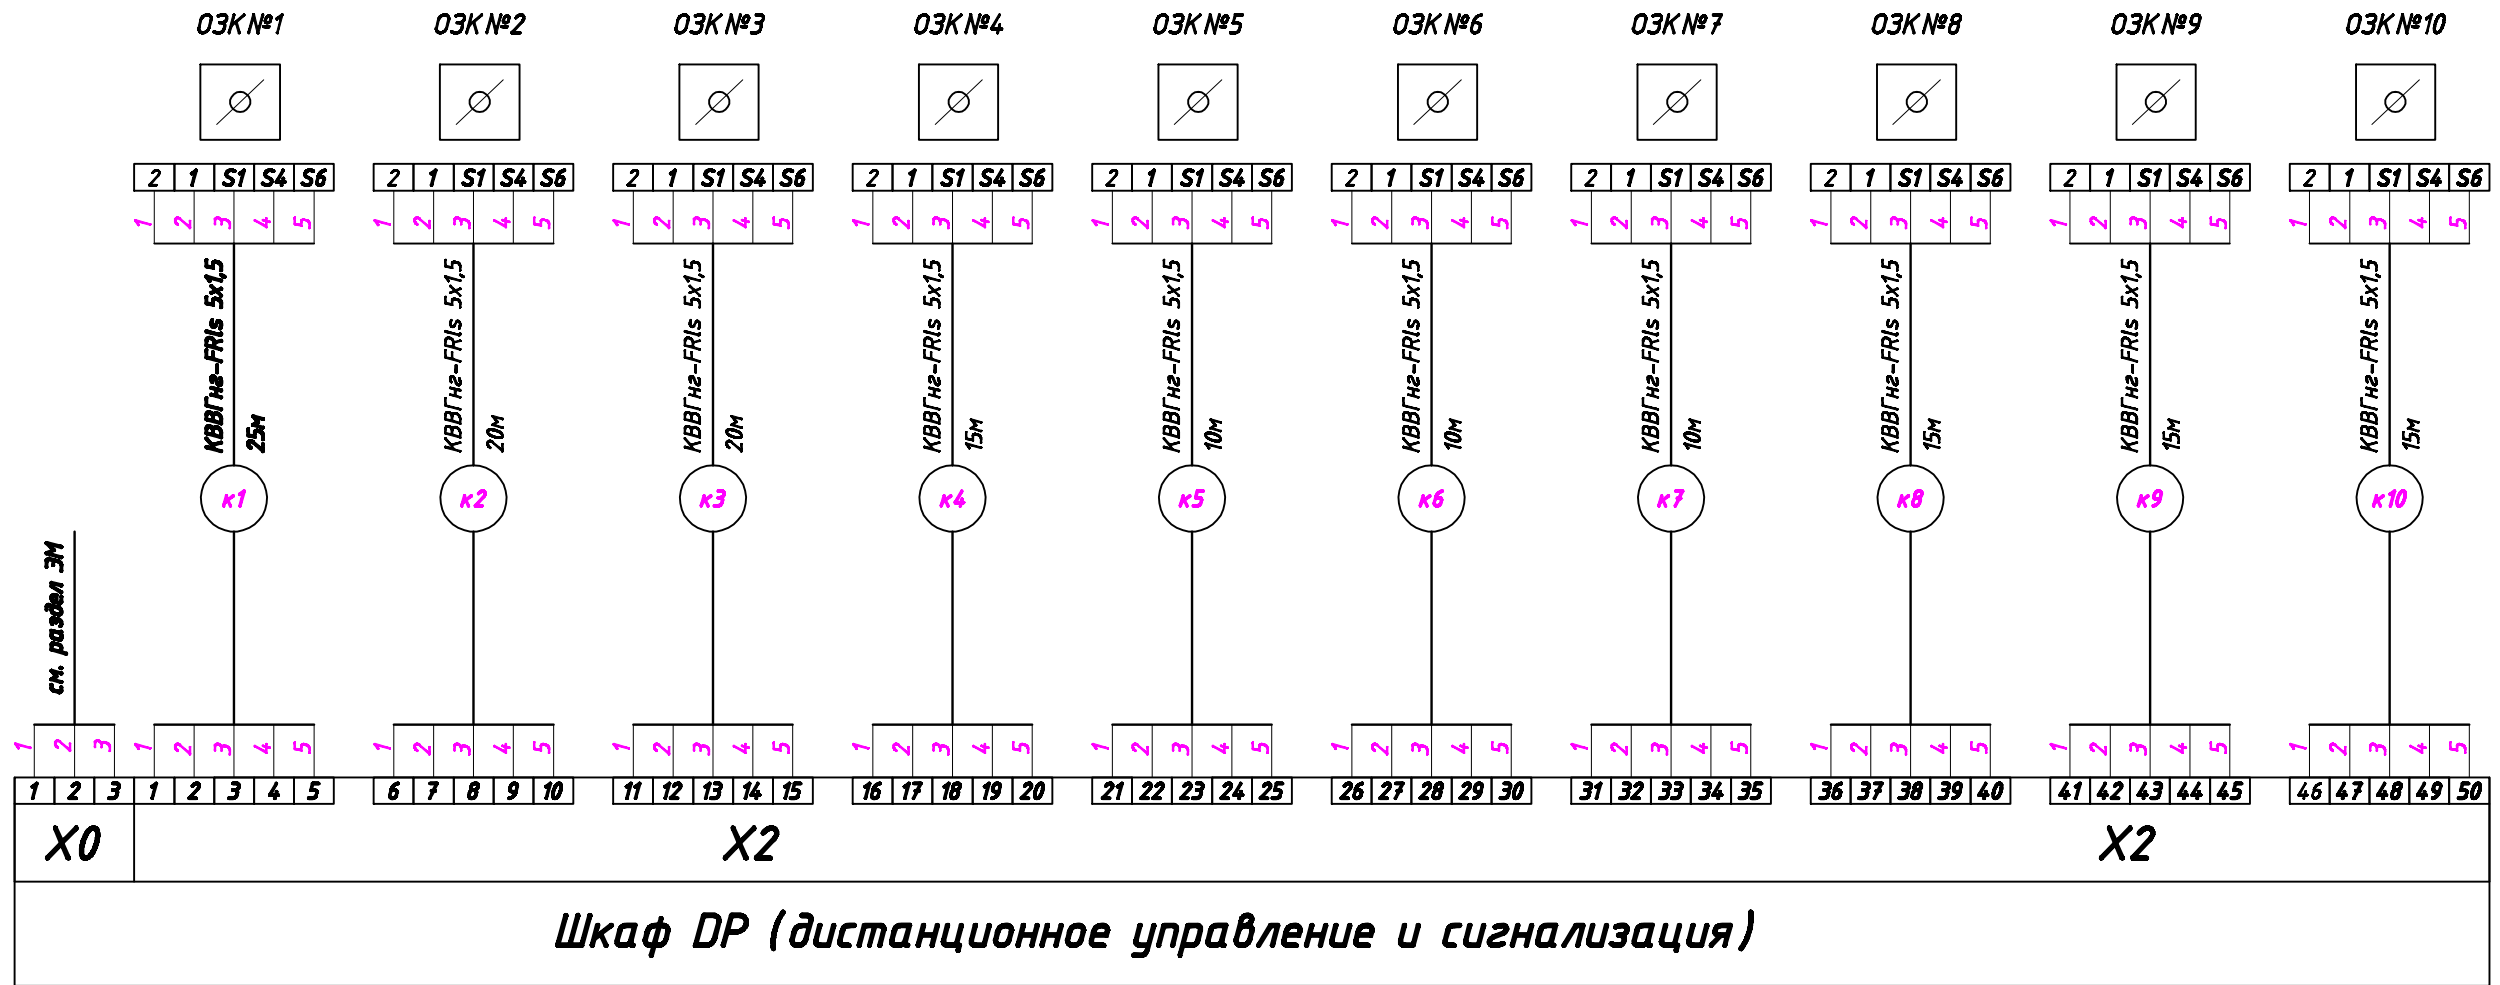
ОЗК №1 ОЗК №2 ОЗК №3 ОЗК №4 ОЗК №5 ОЗК №6 ОЗК №7 ОЗК №8 ОЗК №9 ОЗК №10

| 2 | 1 | S1 | S4 | S6 |
|---|---|---|---|---|

1 2 3 4 5

КВВГнг-FRls 5x1,5 25м
КВВГнг-FRls 5x1,5 20м
КВВГнг-FRls 5x1,5 20м
КВВГнг-FRls 5x1,5 15м
КВВГнг-FRls 5x1,5 10м
КВВГнг-FRls 5x1,5 10м
КВВГнг-FRls 5x1,5 10м
КВВГнг-FRls 5x1,5 15м
КВВГнг-FRls 5x1,5 15м
КВВГнг-FRls 5x1,5 15м

к1 к2 к3 к4 к5 к6 к7 к8 к9 к10

см. раздел ЭМ

1 2 3

1 2 3 4 5

| 1 | 2 | 3 | 1 | 2 | 3 | 4 | 5 | 6 | 7 | 8 | 9 | 10 | 11 | 12 | 13 | 14 | 15 | 16 | 17 | 18 | 19 | 20 | 21 | 22 | 23 | 24 | 25 | 26 | 27 | 28 | 29 | 30 | 31 | 32 | 33 | 34 | 35 | 36 | 37 | 38 | 39 | 40 | 41 | 42 | 43 | 44 | 45 | 46 | 47 | 48 | 49 | 50 |
|---|---|---|---|---|---|---|---|---|---|---|---|---|---|---|---|---|---|---|---|---|---|---|---|---|---|---|---|---|---|---|---|---|---|---|---|---|---|---|---|---|---|---|---|---|---|---|---|---|---|---|---|---|

X0 X2 X2

Шкаф DP (дистанционное управление и сигнализация)